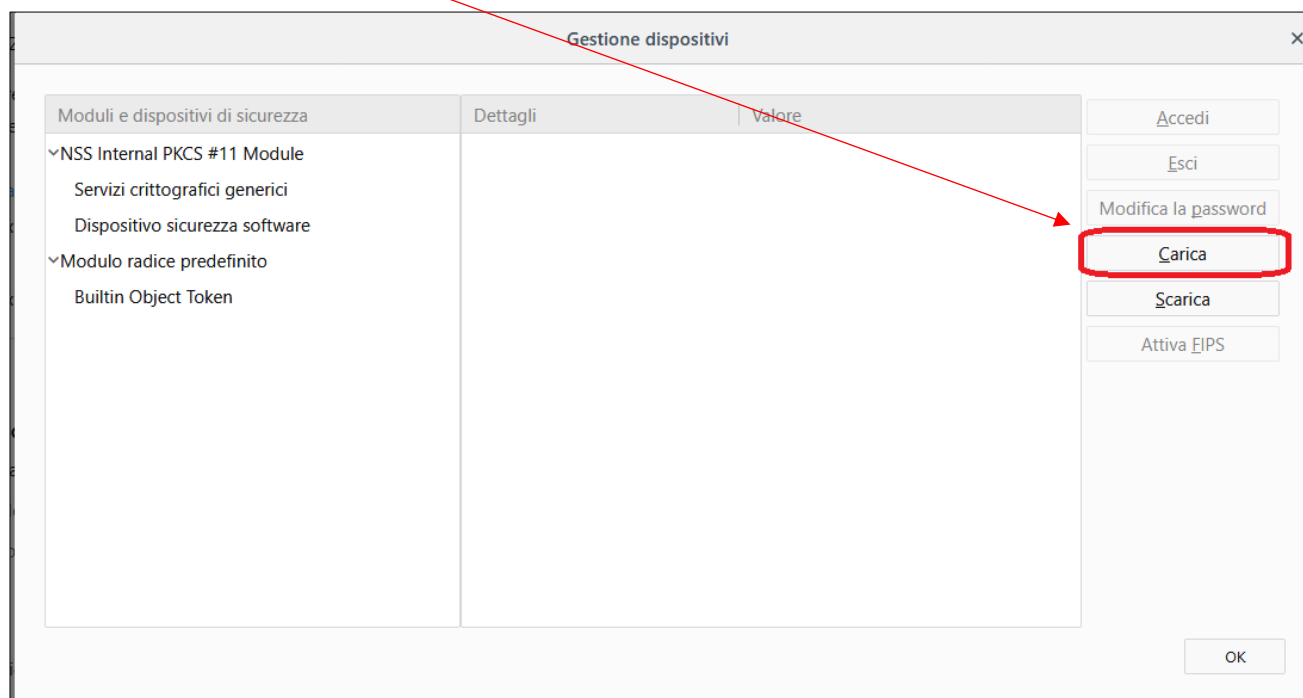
Gestione dispositivi

×

| Moduli e dispositivi di sicurezza |
|---|
| NSS Internal PKCS #11 Module |
| Servizi crittografici generici |
| Dispositivo sicurezza software |
| Modulo radice predefinito |
| Builtin Object Token |

| Dettagli | Valore |
|---|---|

Accedi

Esci

Modifica la password

Carica

Scarica

Attiva FIPS

OK